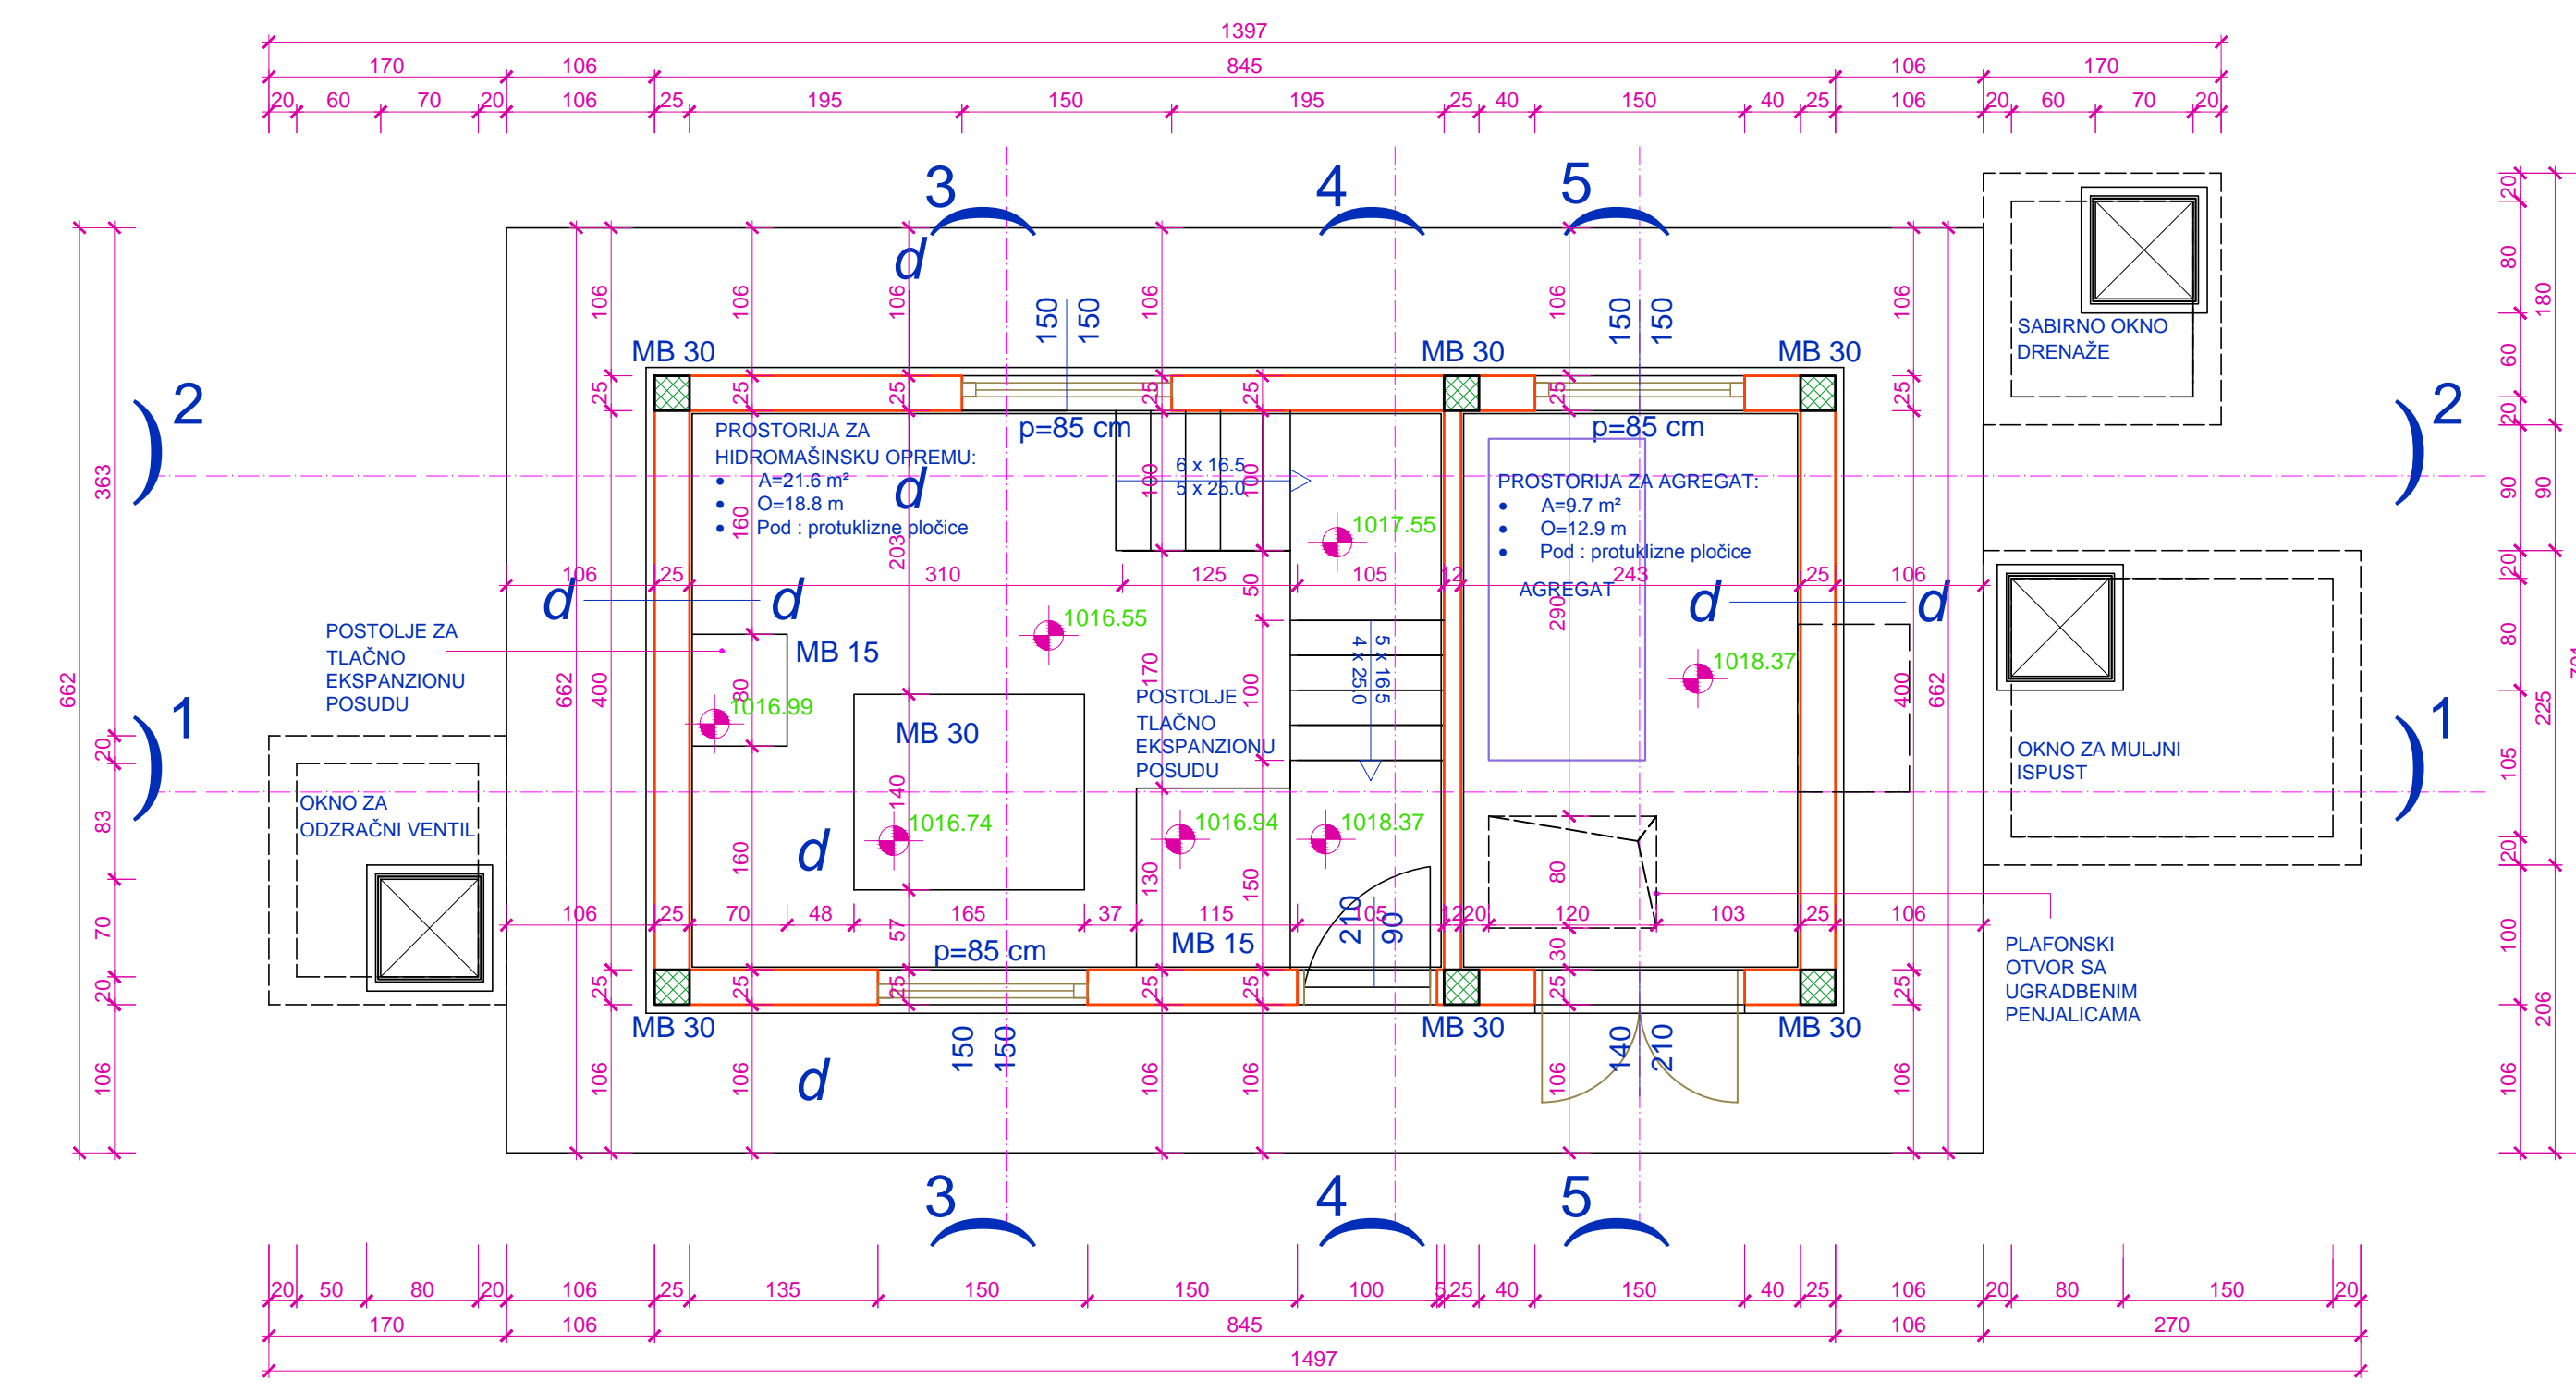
1397
170 106 845 106 170
20 60 70 20 106 25 195 150 195 25 40 150 40 25 106 20 60 70 20

3 4 5

SABIRNO OKNO DRENAŽE

MB 30 MB 30 MB 30

2 2

p=85 cm p=85 cm

PROSTORIJA ZA HIDROMAŠINSKU OPREMU:
• A=21.6 m²
• O=18.8 m
• Pod : protuklizne pločice

6 x 16.5
5 x 25.0

1017.55

PROSTORIJA ZA AGREGAT:
• A=9.7 m²
• O=12.9 m
• Pod : protuklizne pločice

AGREGAT

106 25 310 125 50 105 12 243 25 106

POSTOLJE ZA TLAČNO EKSPANZIONU POSUDU

MB 15

1016.55

5 x 16.5
4 x 25.0

1018.37

1016.99

MB 30

POSTOLJE TLAČNO EKSPANZIONU POSUDU

1 1

OKNO ZA MULJNI ISPUST

OKNO ZA ODZRAČNI VENTIL

1016.74 1016.94 1018.37

106 25 70 48 57 165 37 115 105 12 20 120 103 25 106

p=85 cm

MB 15

PLAFONSKI OTVOR SA UGRADBENIM PENJALICAMA

MB 30 MB 30 MB 30

150 150 140 210

d d d d d d d d d

363 662 20 83 70 20 106
662 400 106 25 106 160 80 140 160 25 106 203 106 25 150 150 106 170 100 130 150 25 106 100 100 25 106 150 150 290 80 30 25 106 400 662 106 25 106 210 90
20 80 60 20 90 20 80 225 105 20 100 206 106 180 90

3 4 5

20 50 80 20 106 25 135 150 150 100 5 25 40 150 40 25 106 20 80 150 20
170 106 845 106 270
1497